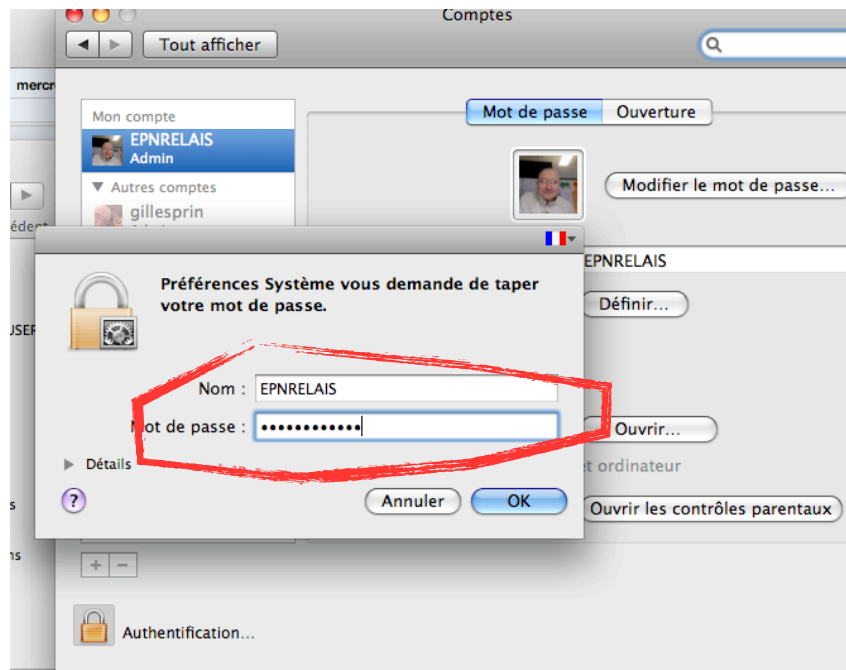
Comptes
Tout afficher
mercr
Mon compte
EPNRELAIS
Admin
▼ Autres comptes
gillesprin
édent
Mot de passe
Ouverture
Modifier le mot de passe…
EPNRELAIS
Définir…
USER
Préférences Système vous demande de taper votre mot de passe.
Nom : EPNRELAIS
Mot de passe : ••••••••••••
Ouvrir…
Détails
et ordinateur
?
Annuler
OK
Ouvrir les contrôles parentaux
s
ns
+ −
Authentification…